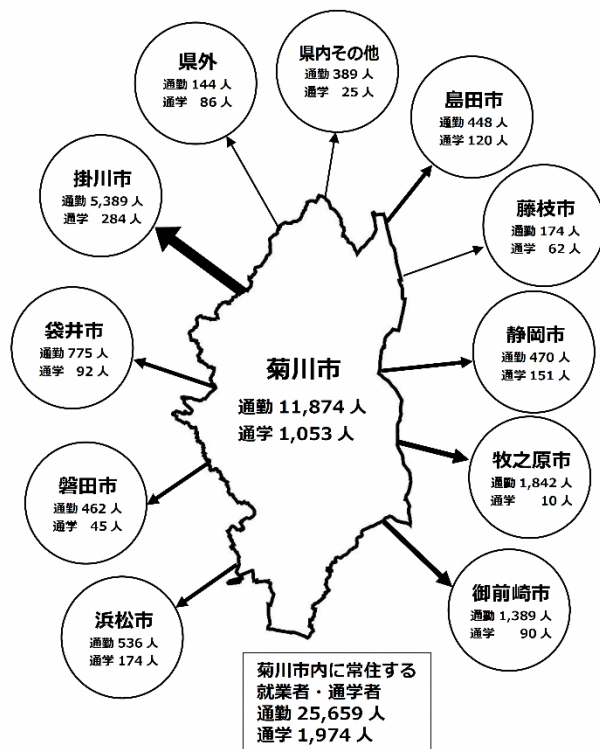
県外
通勤 144 人
通学 86 人

県内その他
通勤 389 人
通学 25 人

島田市
通勤 448 人
通学 120 人

掛川市
通勤 5,389 人
通学 284 人

藤枝市
通勤 174 人
通学 62 人

袋井市
通勤 775 人
通学 92 人

菊川市
通勤 11,874 人
通学 1,053 人

静岡市
通勤 470 人
通学 151 人

牧之原市
通勤 1,842 人
通学 10 人

磐田市
通勤 462 人
通学 45 人

御前崎市
通勤 1,389 人
通学 90 人

浜松市
通勤 536 人
通学 174 人

菊川市内に常住する
就業者・通学者
通勤 25,659 人
通学 1,974 人